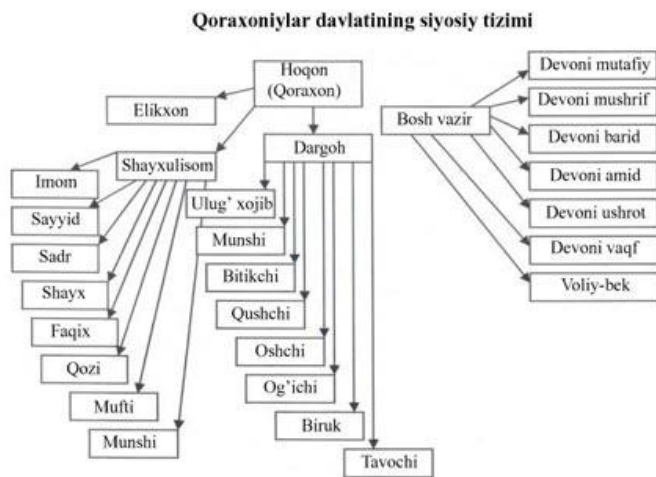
Qoraxoniylar davlatining siyosiy tizimi

Hoqon (Qoraxon)

Elikxon

Shayxulisom

Imom

Sayyid

Sadr

Shayx

Faqix

Qozi

Mufti

Munshi

Dargoh

Ulug' xojib

Munshi

Bitikchi

Qushchi

Oshchi

Og'ichi

Biruk

Tavochi

Bosh vazir

Devoni mutafiy

Devoni mushrif

Devoni barid

Devoni amid

Devoni ushrot

Devoni vaqf

Voliy-bek